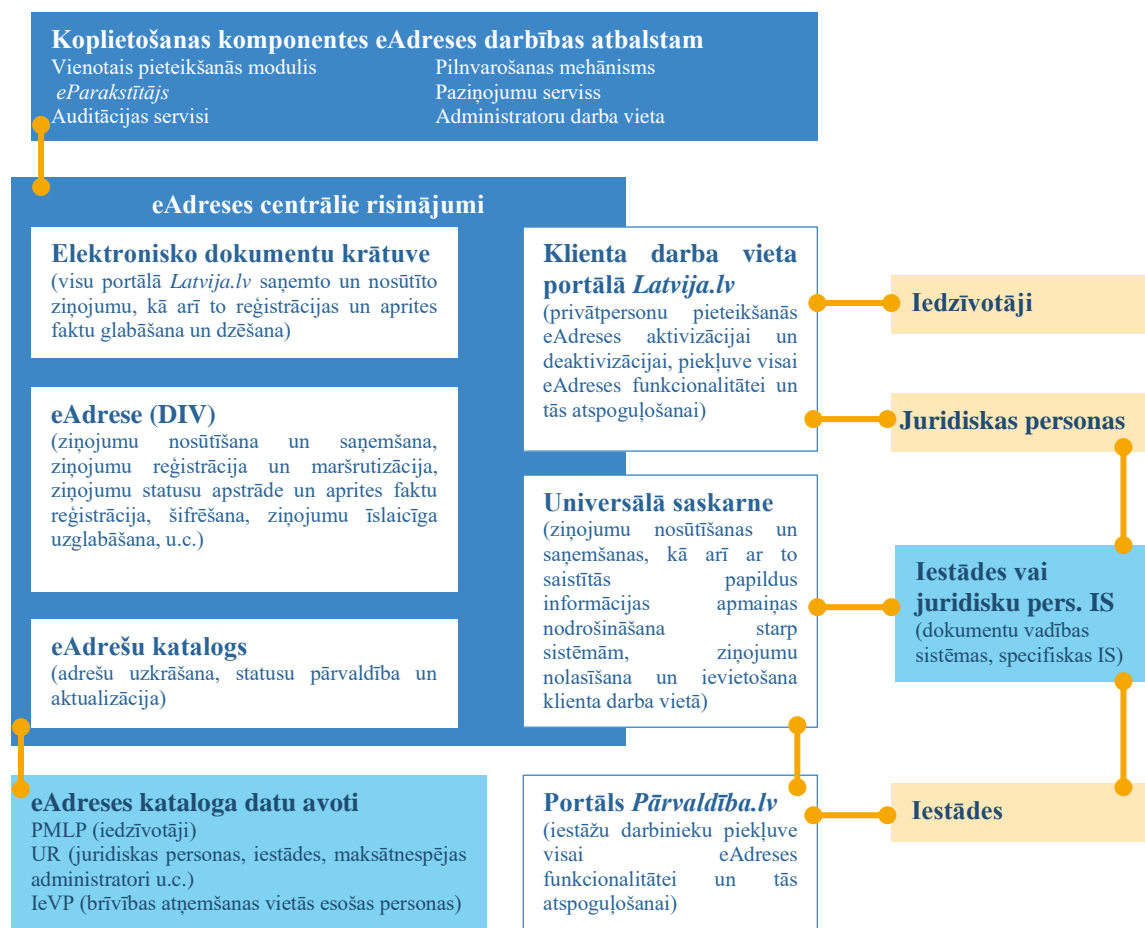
Koplietošanas komponentes eAdreses darbības atbalstam
Vienotais pieteikšanās modulis
ePARakstītājs
Auditācijas servisi
Pilnvarošanas mehānisms
Paziņojumu serviss
Administratoru darba vieta

eAdreses centrālie risinājumi

Elektronisko dokumentu krātuve
(visu portālā Latvija.lv saņemto un nosūtīto ziņojumu, kā arī to reģistrācijas un aprites faktu glabāšana un dzēšana)

eAdrese (DIV)
(ziņojumu nosūtīšana un saņemšana, ziņojumu reģistrācija un maršrutizācija, ziņojumu statusu apstrāde un aprites faktu reģistrācija, šifrēšana, ziņojumu īslaicīga uzglabāšana, u.c.)

eAdrešu katalogs
(adrešu uzkrāšana, statusu pārvaldība un aktualizācija)

Klienta darba vieta portālā Latvija.lv
(privātpersonu pieteikšanās eAdreses aktivizācijai un deaktivizācijai, piekļuve visai eAdreses funkcionalitātei un tās atspoguļošanai)

Universālā saskarne
(ziņojumu nosūtīšanas un saņemšanas, kā arī ar to saistītās papildus informācijas apmaiņas nodrošināšana starp sistēmām, ziņojumu nolasīšana un ievietošana klienta darba vietā)

Iedzīvotāji

Juridiskas personas

Iestādes vai juridisku pers. IS
(dokumentu vadības sistēmas, specifiskas IS)

eAdreses kataloga datu avoti
PMLP (iedzīvotāji)
UR (juridiskas personas, iestādes, maksātnespējas administratori u.c.)
IeVP (brīvības atņemšanas vietās esošas personas)

Portāls Pārvaldība.lv
(iestāžu darbinieku piekļuve visai eAdreses funkcionalitātei un tās atspoguļošanai)

Iestādes